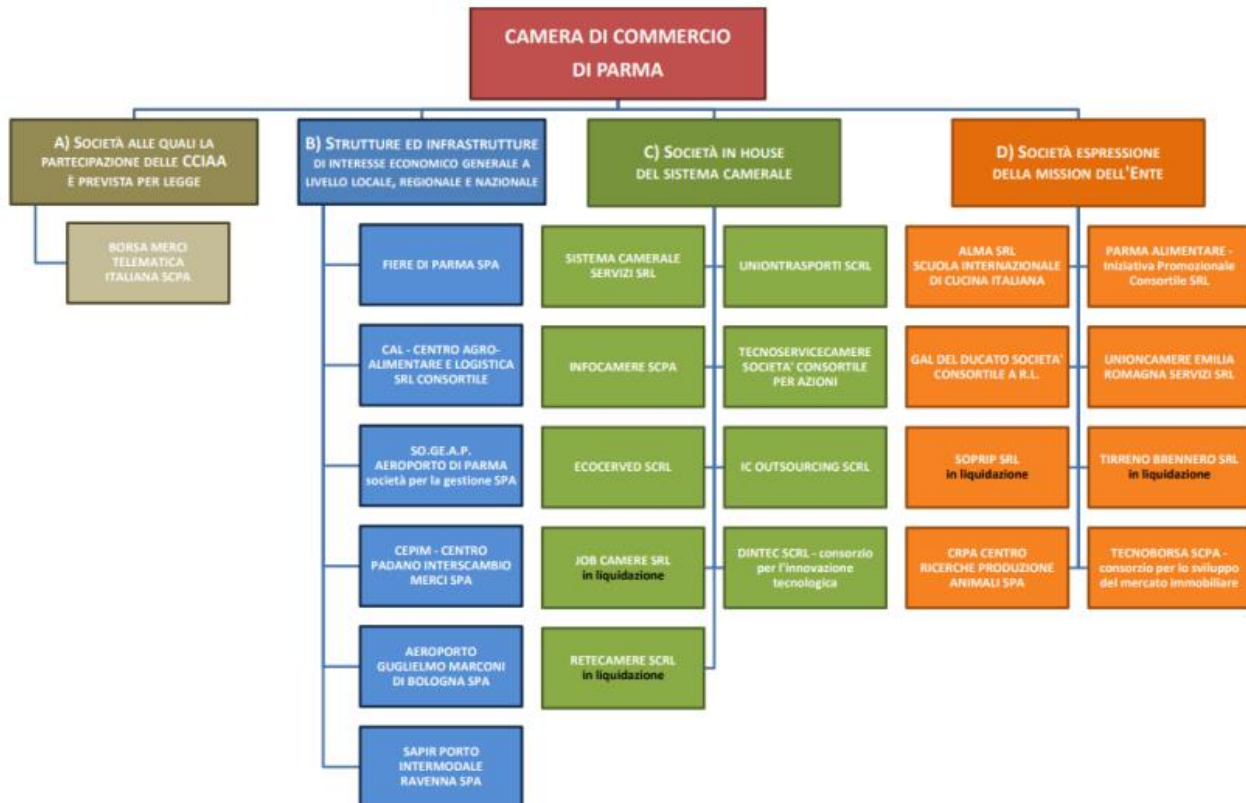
CAMERA DI COMMERCIO DI PARMA

A) SOCIETÀ ALLE QUALI LA PARTECIPAZIONE DELLE CCIAA È PREVISTA PER LEGGE

BORSA MERCI TELEMATICA ITALIANA SCPA

B) STRUTTURE ED INFRASTRUTTURE DI INTERESSE ECONOMICO GENERALE A LIVELLO LOCALE, REGIONALE E NAZIONALE

FIERE DI PARMA SPA

CAL - CENTRO AGRO-ALIMENTARE E LOGISTICA SRL CONSORTILE

SO.GE.A.P. AEROPORTO DI PARMA società per la gestione SPA

CEPIM - CENTRO PADANO INTERSCAMBIO MERCI SPA

AEROPORTO GUGLIELMO MARCONI DI BOLOGNA SPA

SAPIR PORTO INTERMODALE RAVENNA SPA

C) SOCIETÀ IN HOUSE DEL SISTEMA CAMERALE

SISTEMA CAMERALE SERVIZI SRL

UNIONTRASPORTI SCRL

INFOCAMERE SCPA

TECNOSERVICECAMERE SOCIETA' CONSORTILE PER AZIONI

ECOCERVED SCRL

IC OUTSOURCING SCRL

JOB CAMERE SRL in liquidazione

DINTEC SCRL - consorzio per l'innovazione tecnologica

RETECAMERE SCRL in liquidazione

D) SOCIETÀ ESPRESSIONE DELLA MISSION DELL'ENTE

ALMA SRL SCUOLA INTERNAZIONALE DI CUCINA ITALIANA

PARMA ALIMENTARE - Iniziativa Promozionale Consortile SRL

GAL DEL DUCATO SOCIETA' CONSORTILE A R.L.

UNIONCAMERE EMILIA ROMAGNA SERVIZI SRL

SOPRIP SRL in liquidazione

TIRRENO BRENNERO SRL in liquidazione

CRPA CENTRO RICERCHE PRODUZIONE ANIMALI SPA

TECNOBORSA SCPA - consorzio per lo sviluppo del mercato immobiliare